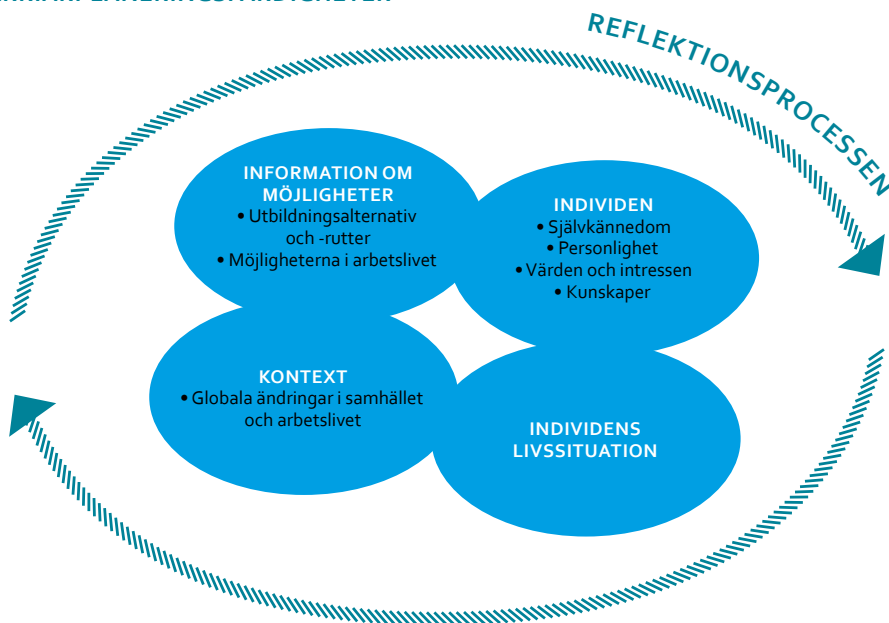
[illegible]

REFLEKTIONSPROCESSEN

INFORMATION OM MÖJLIGHETER
• Utbildningsalternativ och -rutter
• Möjligheterna i arbetslivet

INDIVIDEN
• Självkännedom
• Personlighet
• Värden och intressen
• Kunskaper

KONTEXT
• Globala ändringar i samhället och arbetslivet

INDIVIDENS LIVSSITUATION